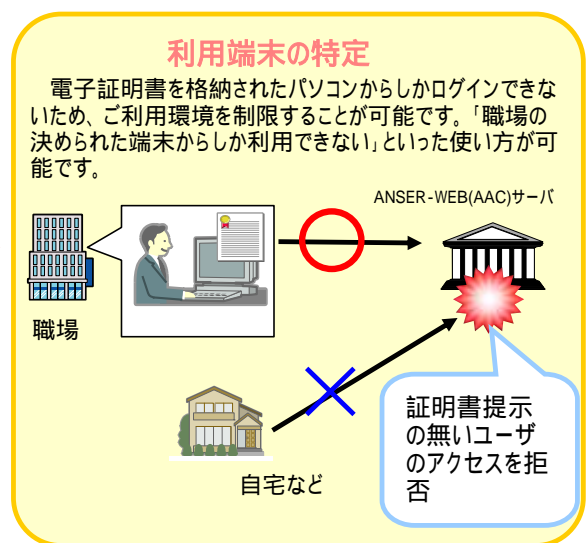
利用端末の特定

電子証明書を格納されたパソコンからしかログインできないため、ご利用環境を制限することが可能です。「職場の決められた端末からしか利用できない」といった使い方が可能です。

ANSER-WEB(AAC)サーバ

職場

自宅など

証明書提示の無いユーザのアクセスを拒否